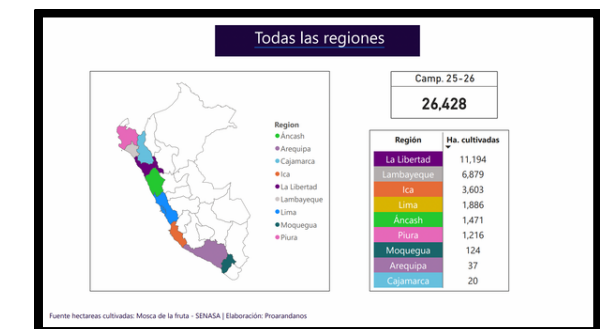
Todas las regiones

Region
Áncash
Arequipa
Cajamarca
Ica
La Libertad
Lambayeque
Lima
Moquegua
Piura

Camp. 25-26
26,428

| Región | Ha. cultivadas |
|---|---|
| La Libertad | 11,194 |
| Lambayeque | 6,879 |
| Ica | 3,603 |
| Lima | 1,886 |
| Áncash | 1,471 |
| Piura | 1,216 |
| Moquegua | 124 |
| Arequipa | 37 |
| Cajamarca | 20 |

Fuente hectareas cultivadas: Mosca de la fruta - SENASA | Elaboración: Proarandanos